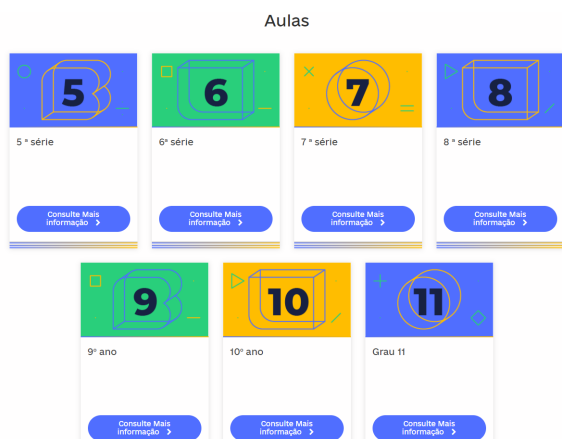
Aulas

5

5 ª série

Consulte Mais informação >

6

6ª série

Consulte Mais informação >

7

7 ª série

Consulte Mais informação >

8

8 ª série

Consulte Mais informação >

9

9º ano

Consulte Mais informação >

10

10º ano

Consulte Mais informação >

11

Grau 11

Consulte Mais informação >